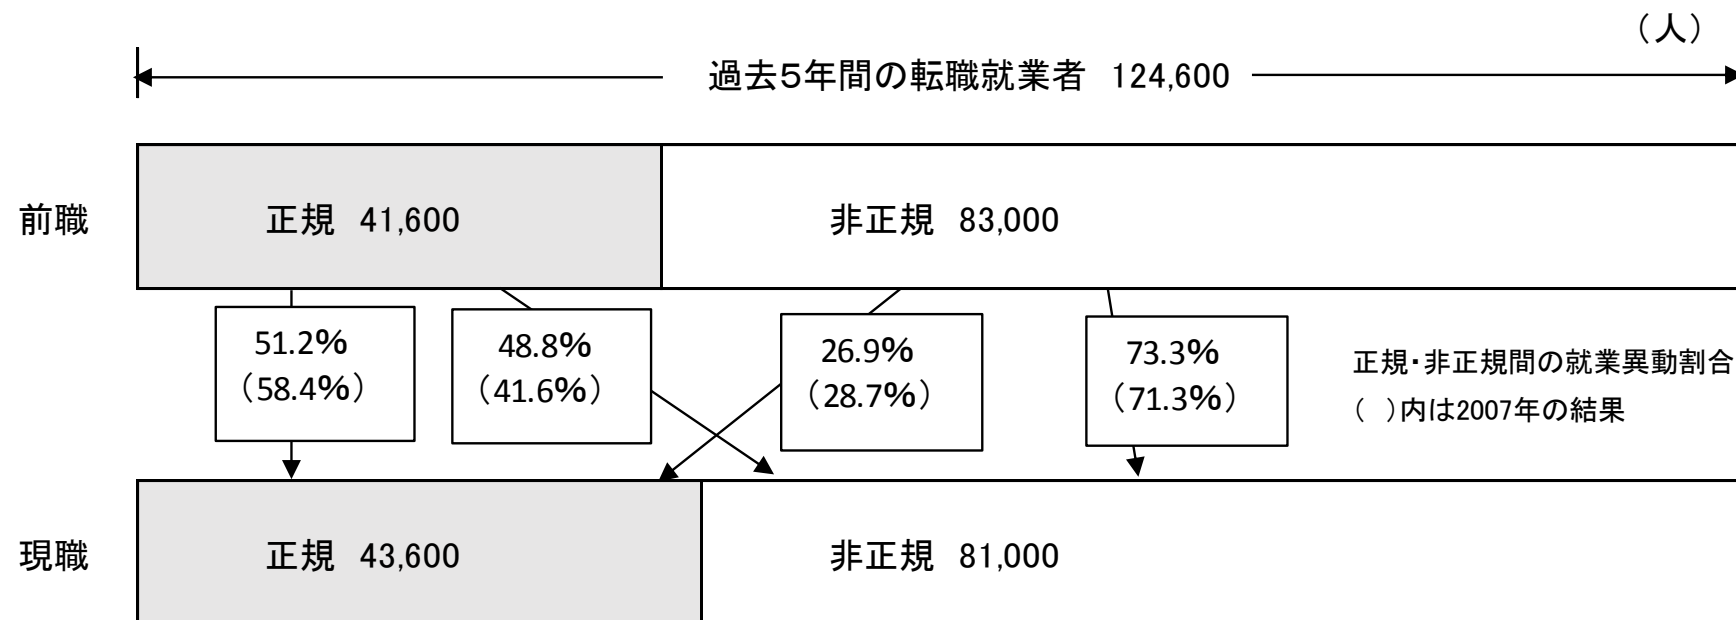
（人）

過去5年間の転職就業者 124,600

前職

正規 41,600

非正規 83,000

51.2%
（58.4%）

48.8%
（41.6%）

26.9%
（28.7%）

73.3%
（71.3%）

正規・非正規間の就業異動割合
（ ）内は2007年の結果

現職

正規 43,600

非正規 81,000